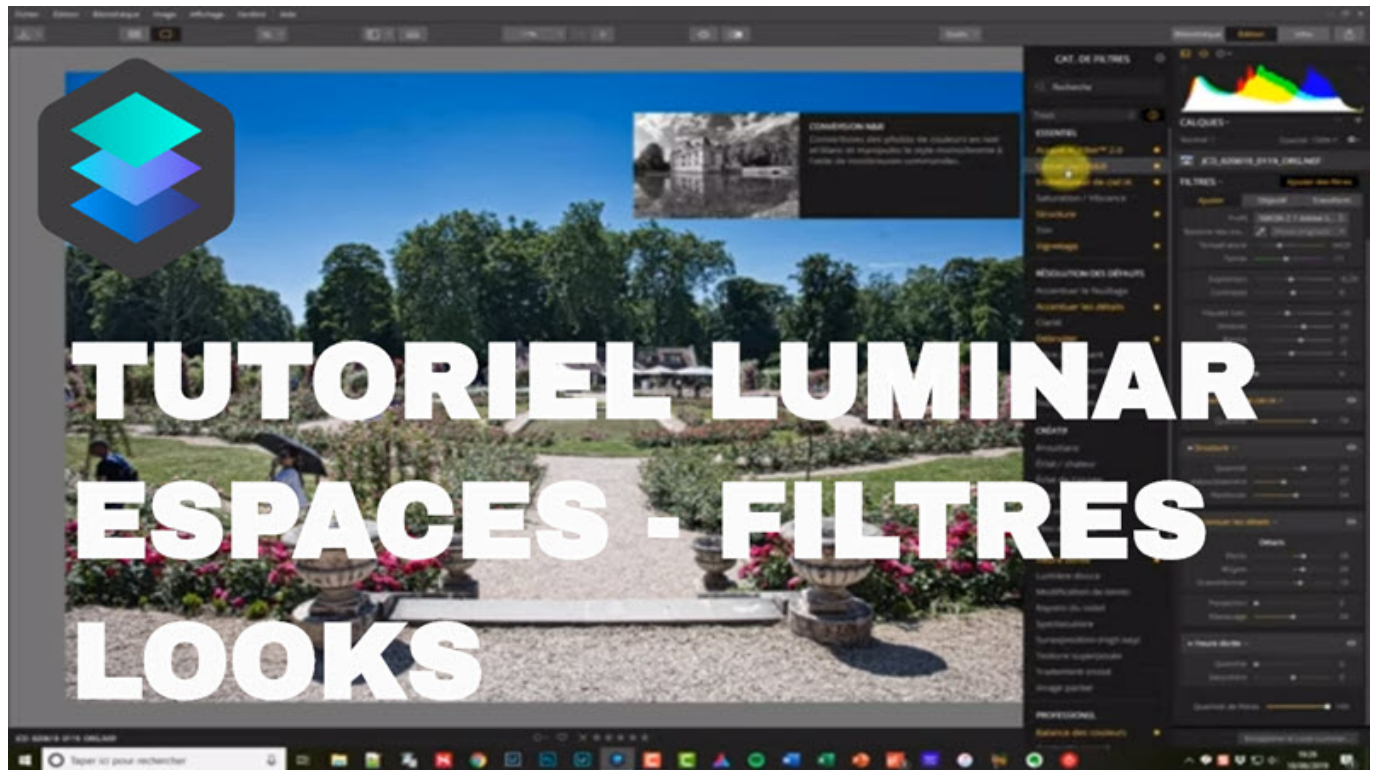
TUTORIEL LUMINAR
ESPACES - FILTRES
LOOKS

CAT. DE FILTRES
Recherche
ESSENTIEL
Saturation / Vibrance
Structure
Voile
Vignetage
RÉSOLUTION DES DÉTAILS
Accentuer le flouttage
Accentuer les détails
Clarté
CRÉATIF
Lumière douce
PROFESSIONEL
Balance des couleurs
CONVERSION N&B
Histogramme
CALQUES
FILTRES
Ajouter des filtres
Structure
Détails
Taper ici pour rechercher